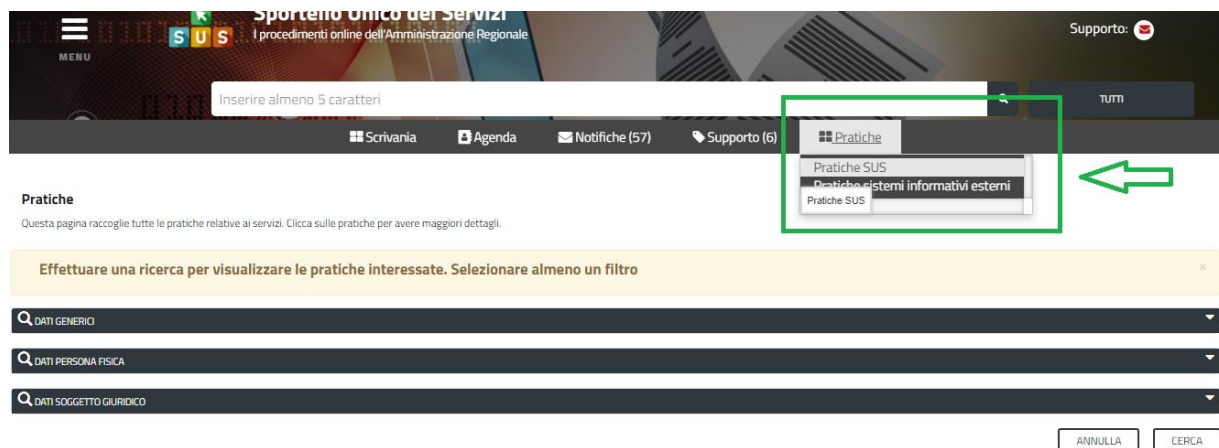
MENU

SUS

Sportello Unico dei Servizi
I procedimenti online dell'Amministrazione Regionale

Supporto:

Inserire almeno 5 caratteri

TUTTI

Scrivania

Agenda

Notifiche (57)

Supporto (6)

Pratiche

Pratiche SUS
Pratiche sistemi informativi esterni

Pratiche SUS

Pratiche

Questa pagina raccoglie tutte le pratiche relative ai servizi. Clicca sulle pratiche per avere maggiori dettagli.

Effettuare una ricerca per visualizzare le pratiche interessate. Selezionare almeno un filtro

×

DATI GENERICI

DATI PERSONA FISICA

DATI SOGGETTO GIURIDICO

ANNULLA

CERCA